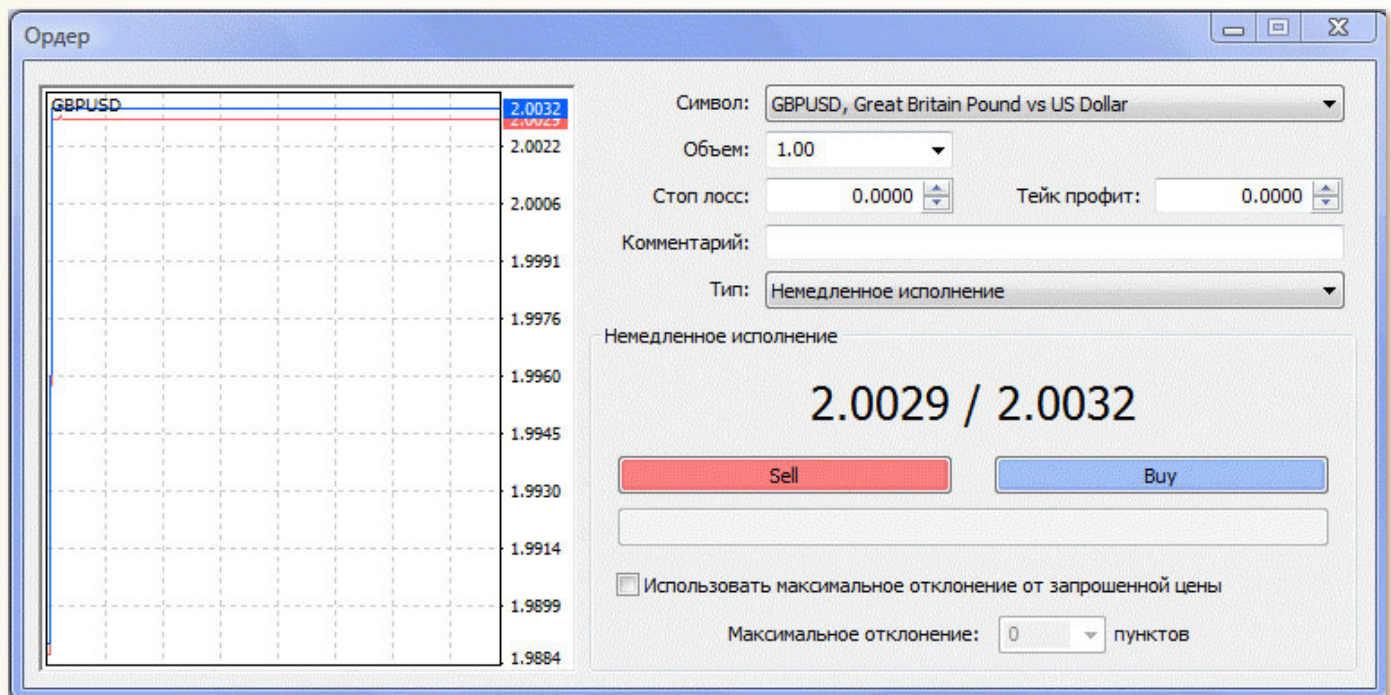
Ордер

GBPUSD

2.0032
2.0029
2.0022
2.0006
1.9991
1.9976
1.9960
1.9945
1.9930
1.9914
1.9899
1.9884

Символ: GBPUSD, Great Britain Pound vs US Dollar

Объем: 1.00

Стоп лосс: 0.0000 Тейк профит: 0.0000

Комментарий:

Тип: Немедленное исполнение

Немедленное исполнение

2.0029 / 2.0032

Sell Buy

Использовать максимальное отклонение от запрошенной цены

Максимальное отклонение: 0 пунктов